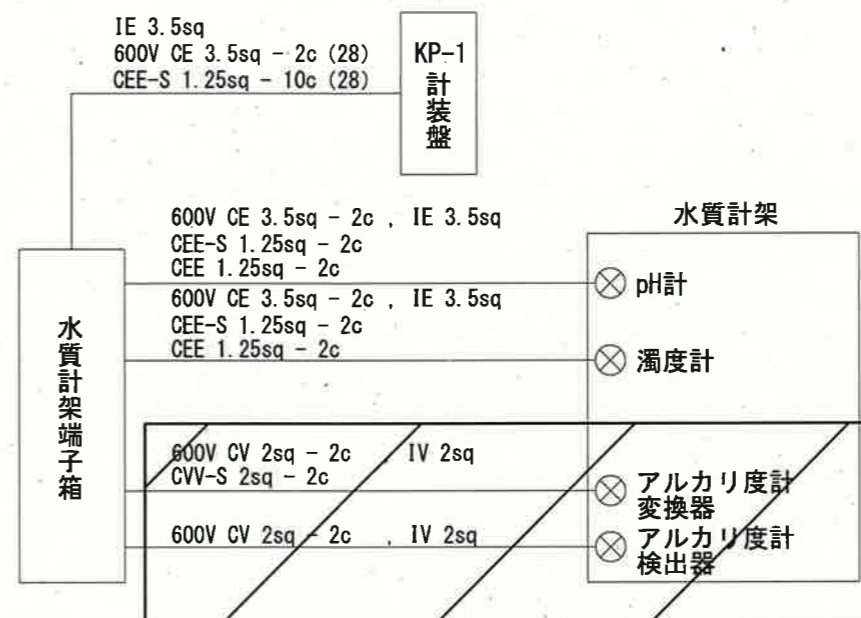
IE 3.5sq
600V CE 3.5sq - 2c (28)
CEE-S 1.25sq - 10c (28)

KP-1
計装盤

水質計架

600V CE 3.5sq - 2c , IE 3.5sq
CEE-S 1.25sq - 2c
CEE 1.25sq - 2c

pH計

600V CE 3.5sq - 2c , IE 3.5sq
CEE-S 1.25sq - 2c
CEE 1.25sq - 2c

濁度計

水質計架端子箱

600V CV 2sq - 2c , IV 2sq
CVV-S 2sq - 2c

アルカリ度計
変換器

600V CV 2sq - 2c , IV 2sq

アルカリ度計
検出器